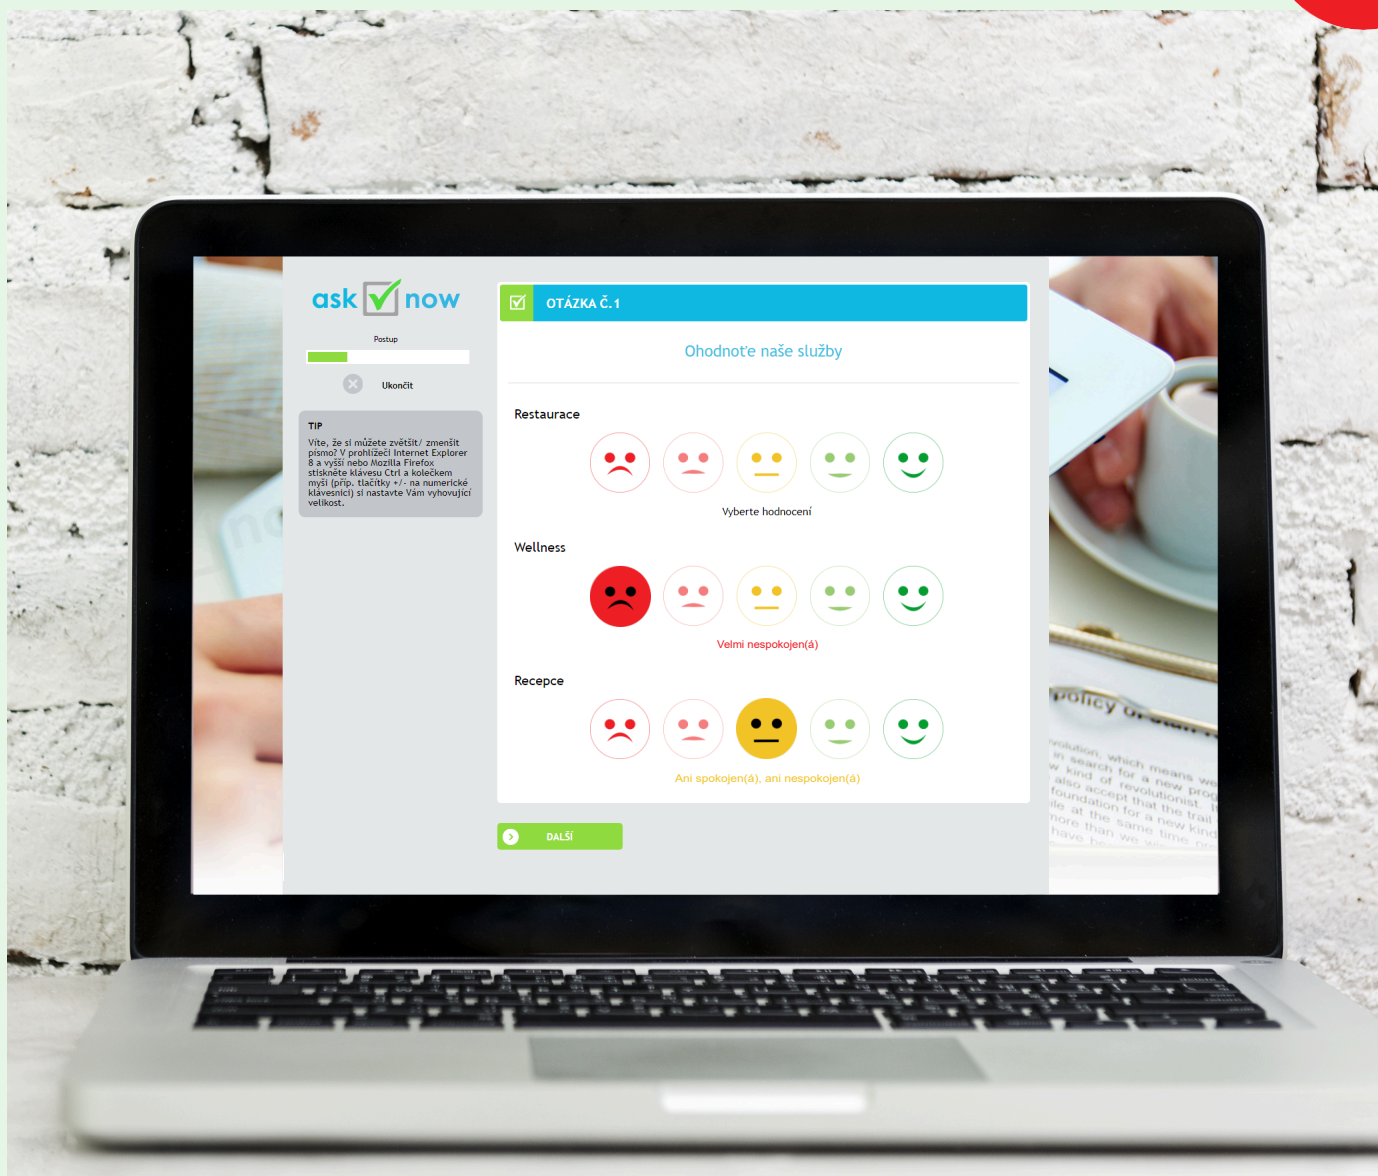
ask now

Postup

Ukončit

TIP
Víte, že si můžete zvětšit/ zmenšit písmo? V prohlížeči Internet Explorer 8 a vyšší nebo Mozilla Firefox stiskněte klávesu Ctrl a kolečkem myši (příp. tlačítky +/- na numerické klávesnici) si nastavte Vám vyhovující velikost.

OTÁZKA Č. 1

Ohodnoťe naše služby

Restaurace

Vyberte hodnocení

Wellness

Velmi nespokojen(á)

Recepce

Ani spokojen(á), ani nespokojen(á)

DALŠÍ

policy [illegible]

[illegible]volution, which means we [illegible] in search for a new prog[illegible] kind of revolutionist. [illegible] also accept that the trail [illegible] foundation for a new kind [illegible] at the same time, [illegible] more than we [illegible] have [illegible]